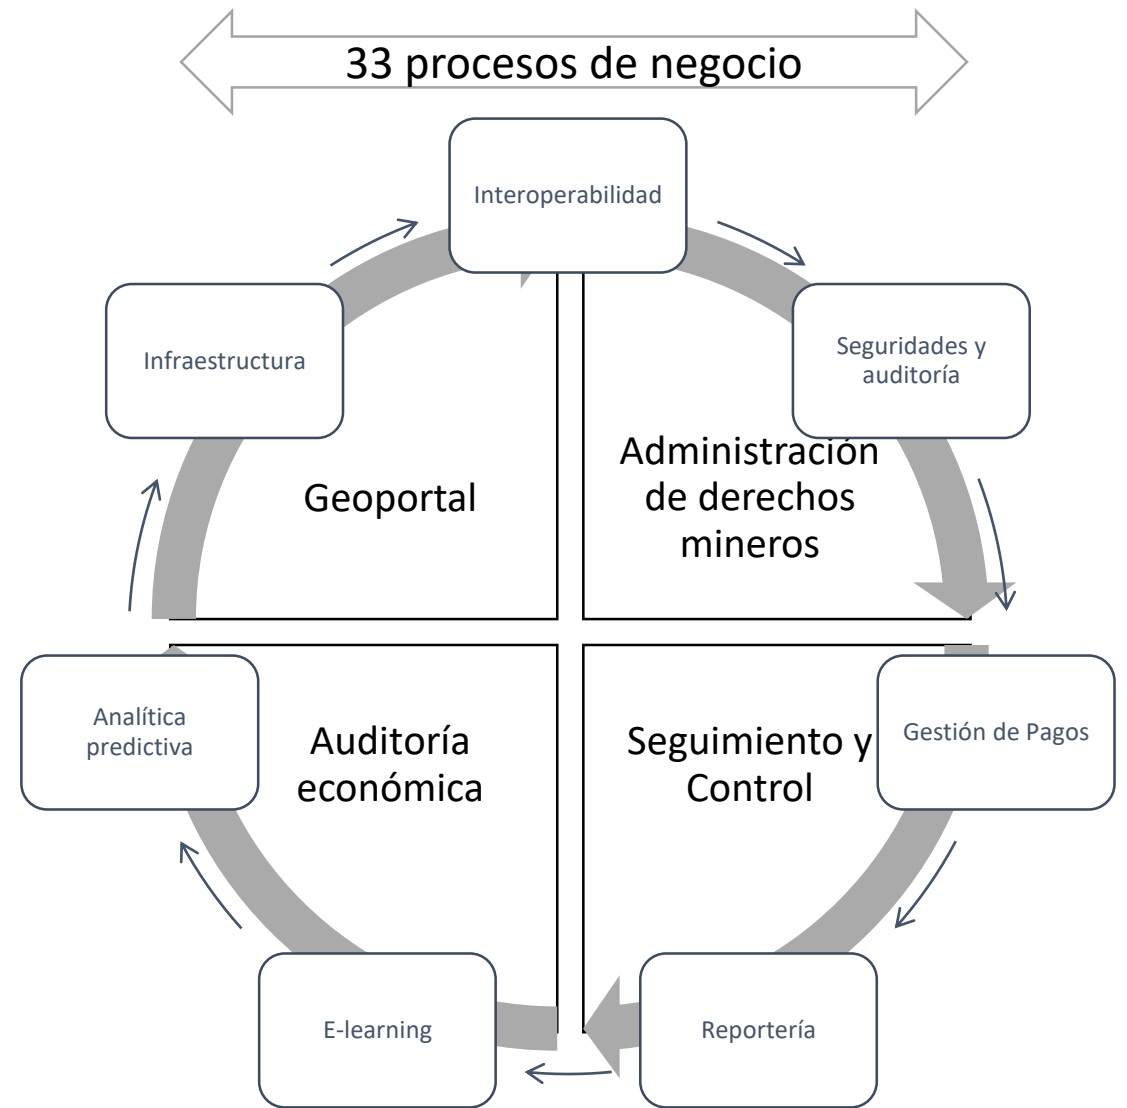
33 procesos de negocio

Interoperabilidad

Infraestructura

Seguridades y auditoría

Geoportal

Administración de derechos mineros

Analítica predictiva

Auditoría económica

Seguimiento y Control

Gestión de Pagos

E-learning

Reportería